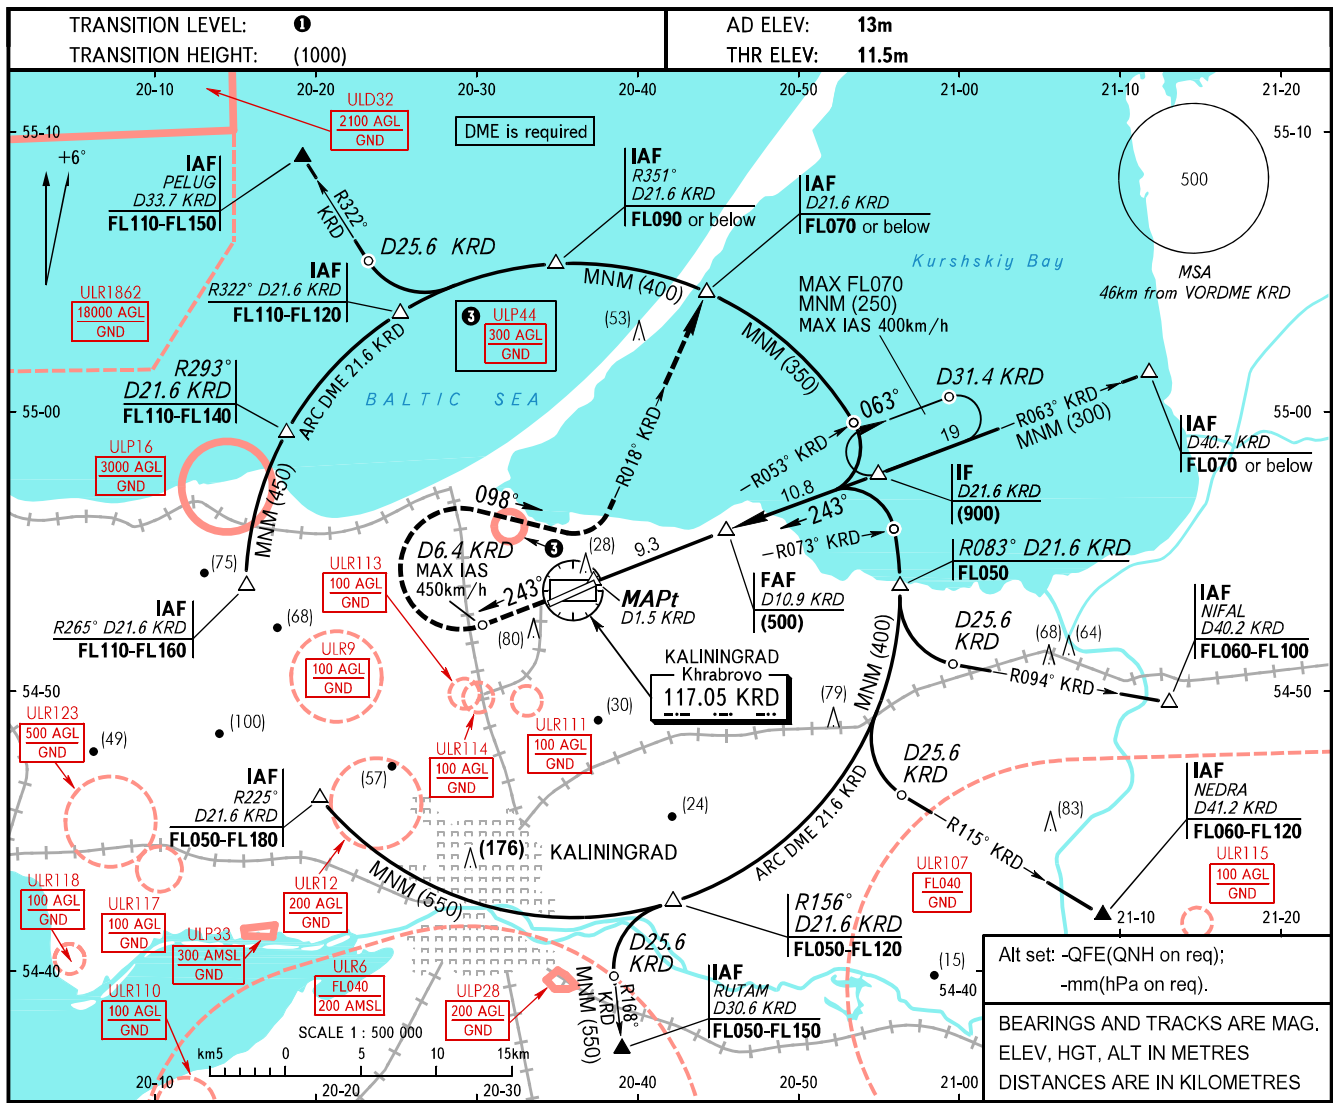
TRANSITION LEVEL: ❶
TRANSITION HEIGHT: (1000)

AD ELEV: 13m
THR ELEV: 11.5m

20-10 20-20 20-30 20-40 20-50 21-00 21-10 21-20

55-10 55-10

ULD32
2100 AGL
GND

DME is required

+6°

IAF
PELUG
D33.7 KRD
FL110-FL150

R322° KRD

D25.6 KRD

IAF
R351°
D21.6 KRD
FL090 or below

IAF
D21.6 KRD
FL070 or below

500
MSA
46km from VORDME KRD

Kurshskiy Bay

ULR1862
18000 AGL
GND

IAF
R322° D21.6 KRD
FL110-FL120

❸ ULP44
300 AGL
GND

MNM (400)

(53)

MAX FL070
MNM (250)
MAX IAS 400km/h

MNM (350)

R293°
D21.6 KRD
FL110-FL140

ARC DME 21.6 KRD

BALTIC SEA

R018° KRD

063°

D31.4 KRD

R063° KRD
MNM (300)

19

55-00 55-00

IAF
D40.7 KRD
FL070 or below

ULP16
3000 AGL
GND

MNM (450)

098°

R053° KRD

10.8

IF
D21.6 KRD
(900)

243°

R073° KRD

❸

D6.4 KRD
MAX IAS
450km/h

(28)

9.3

FAF
D10.9 KRD
(500)

R083° D21.6 KRD
FL050

(75)

243°

MAPt
D1.5 KRD

ULR113
100 AGL
GND

(80)

IAF
R265° D21.6 KRD
FL110-FL160

(68)

ULR9
100 AGL
GND

KALININGRAD
Khrabrovo
117.05 KRD

MNM (400)

D25.6
KRD

(68) (64)

R094° KRD

IAF
NIFAL
D40.2 KRD
FL060-FL100

54-50 54-50

ULR123
500 AGL
GND

(49)

(100)

(30)

ULR111
100 AGL
GND

(79)

ULR114
100 AGL
GND

(57)

D25.6
KRD

IAF
R225°
D21.6 KRD
FL050-FL180

(24)

ARC DME 21.6 KRD

R115° KRD

(83)

IAF
NEDRA
D41.2 KRD
FL060-FL120

(176) KALININGRAD

ULR118
100 AGL
GND

ULR117
100 AGL
GND

ULR12
200 AGL
GND

MNM (550)

ULR107
FL040
GND

ULR115
100 AGL
GND

ULP33
300 AMSL
GND

R156°
D21.6 KRD
FL050-FL120

D25.6
KRD

21-10 21-20

54-40

ULR6
FL040
200 AMSL

ULP28
200 AGL
GND

R168° KRD

MNM (550)

IAF
RUTAM
D30.6 KRD
FL050-FL150

(15)

54-40

Alt set: -QFE(QNH on req);
-mm(hPa on req).

ULR110
100 AGL
GND

SCALE 1 : 500 000

km5 0 5 10 15km

20-10 20-20 20-30 20-40 20-50 21-00

BEARINGS AND TRACKS ARE MAG.
ELEV, HGT, ALT IN METRES
DISTANCES ARE IN KILOMETRES